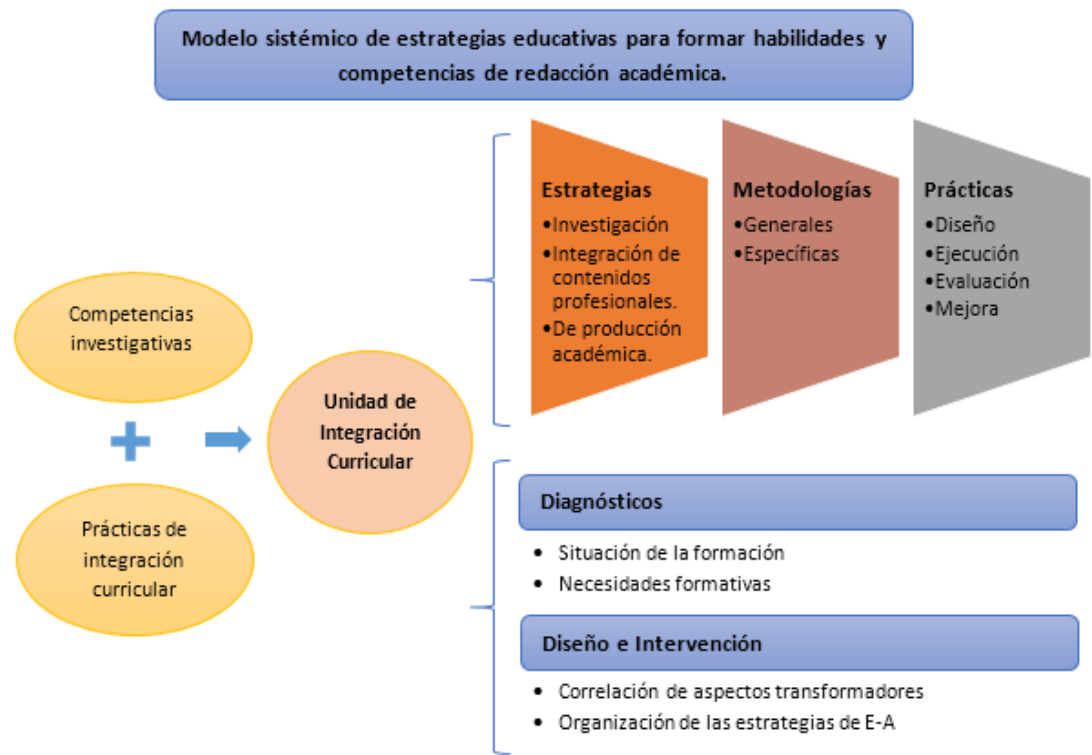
Modelo sistémico de estrategias educativas para formar habilidades y competencias de redacción académica.

Competencias investigativas

Prácticas de integración curricular

Unidad de Integración Curricular

Estrategias
•Investigación
•Integración de contenidos profesionales.
•De producción académica.

Metodologías
•Generales
•Específicas

Prácticas
•Diseño
•Ejecución
•Evaluación
•Mejora

Diagnósticos
• Situación de la formación
• Necesidades formativas

Diseño e Intervención
• Correlación de aspectos transformadores
• Organización de las estrategias de E-A